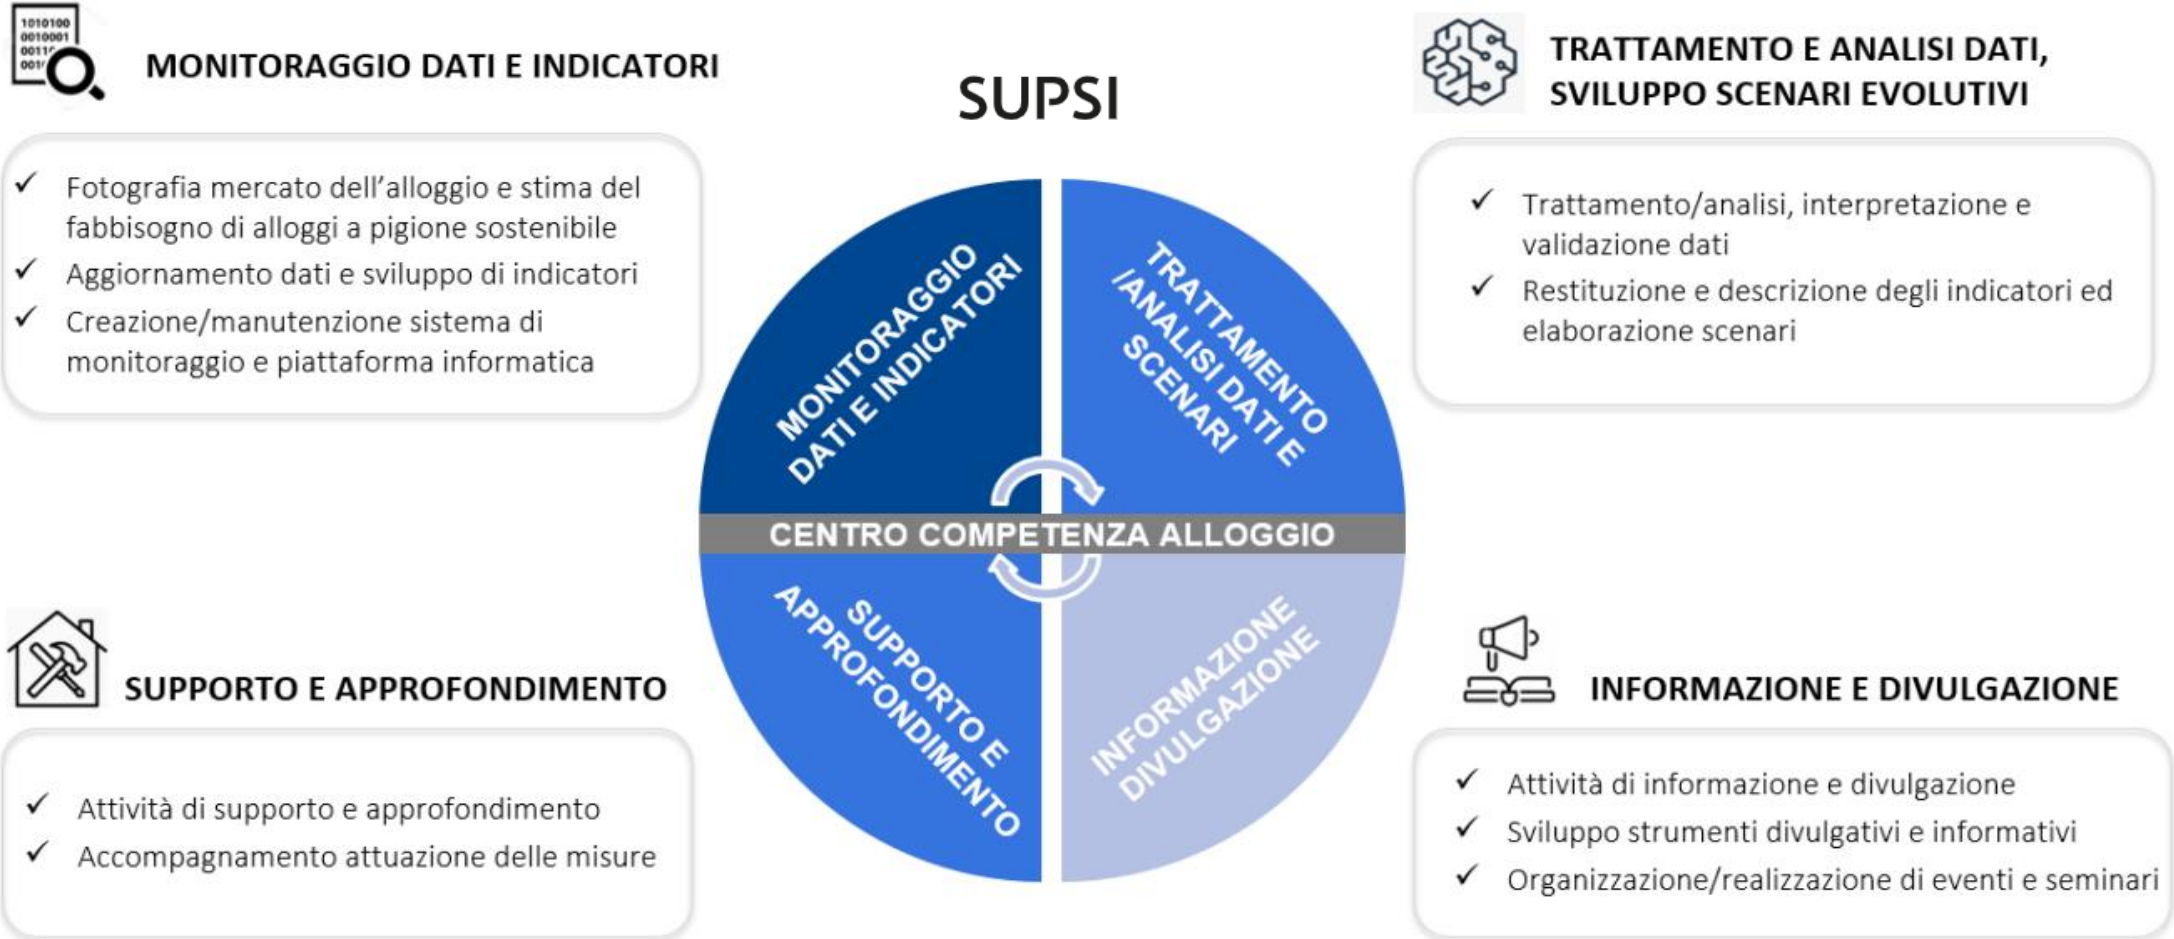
1010100
0010001
0011
001

MONITORAGGIO DATI E INDICATORI

SUPSI

TRATTAMENTO E ANALISI DATI, SVILUPPO SCENARI EVOLUTIVI

✓ Fotografia mercato dell’alloggio e stima del fabbisogno di alloggi a pigione sostenibile
✓ Aggiornamento dati e sviluppo di indicatori
✓ Creazione/manutenzione sistema di monitoraggio e piattaforma informatica

✓ Trattamento/analisi, interpretazione e validazione dati
✓ Restituzione e descrizione degli indicatori ed elaborazione scenari

MONITORAGGIO DATI E INDICATORI

TRATTAMENTO /ANALISI DATI E SCENARI

CENTRO COMPETENZA ALLOGGIO

SUPPORTO E APPROFONDIMENTO

INFORMAZIONE DIVULGAZIONE

SUPPORTO E APPROFONDIMENTO

INFORMAZIONE E DIVULGAZIONE

✓ Attività di supporto e approfondimento
✓ Accompagnamento attuazione delle misure

✓ Attività di informazione e divulgazione
✓ Sviluppo strumenti divulgativi e informativi
✓ Organizzazione/realizzazione di eventi e seminari